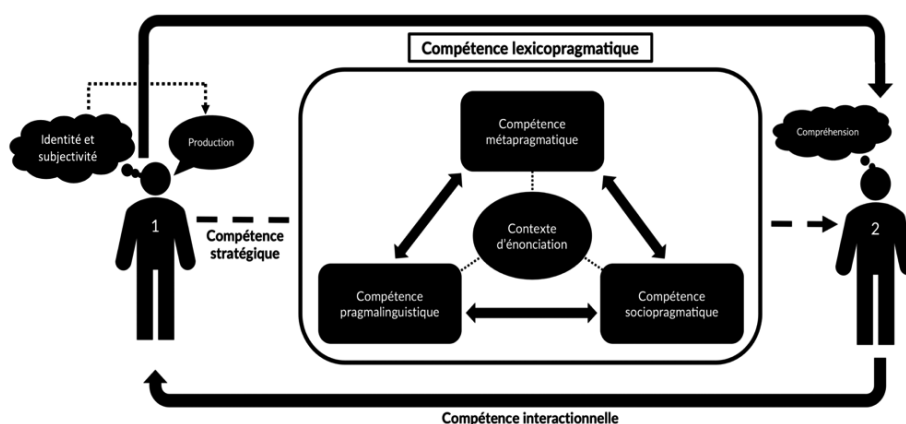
Compétence lexicopragmatique

Identité et subjectivité

Production

Compréhension

1

Compétence stratégique

Compétence métapragmatique

Contexte d'énonciation

Compétence pragmalinguistique

Compétence sociopragmatique

2

Compétence interactionnelle